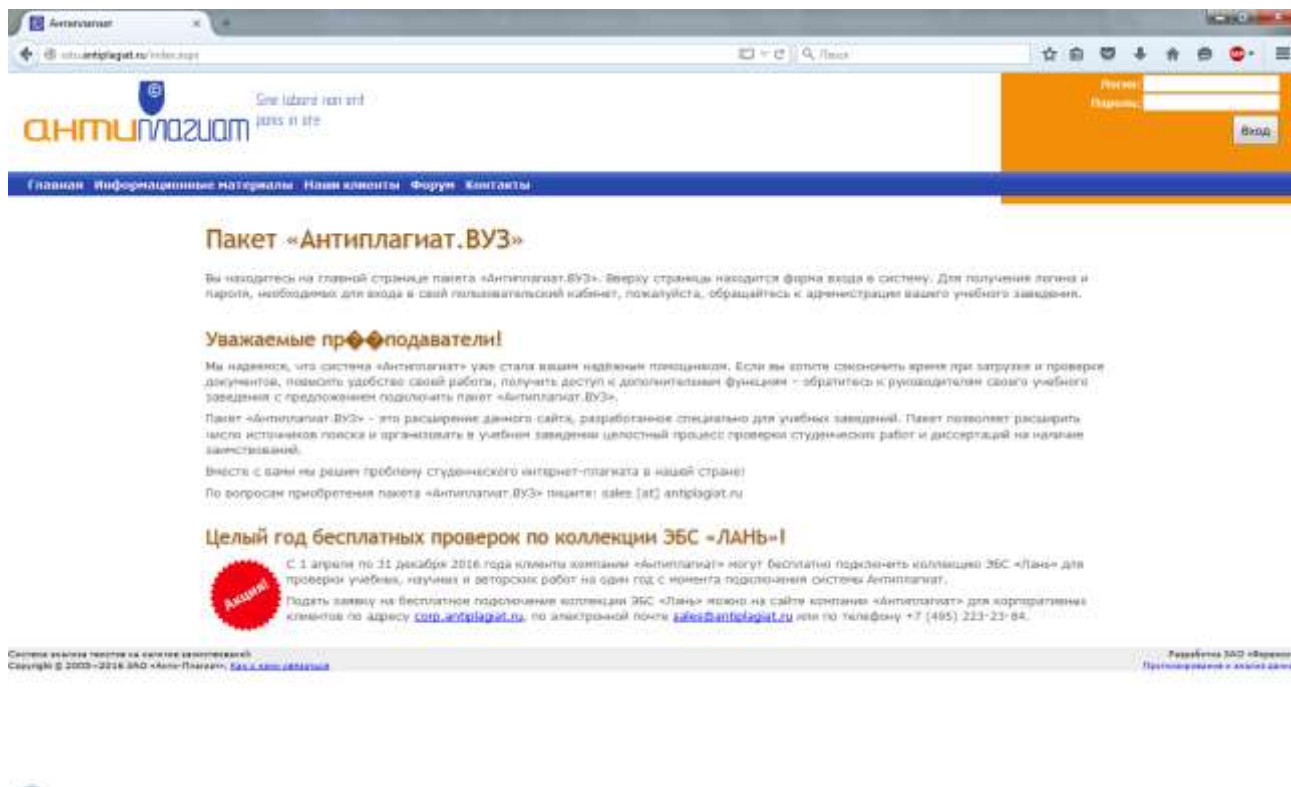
Антиплагиат

vdu.antiplagiat.ru/index.aspx

Поиск

антиплагиат

Sine labore non erit panis in ore

Логин:
Пароль:
Вход

Главная Информационные материалы Наши клиенты Форум Контакты

Пакет «Антиплагиат.ВУЗ»

Вы находитесь на главной странице пакета «Антиплагиат.ВУЗ». Вверху страницы находится форма входа в систему. Для получения логина и пароля, необходимых для входа в свой пользовательский кабинет, пожалуйста, обращайтесь к администрации вашего учебного заведения.

Уважаемые пр��подаватели!

Мы надеемся, что система «Антиплагиат» уже стала вашим надёжным помощником. Если вы хотите сэкономить время при загрузке и проверке документов, повысить удобство своей работы, получить доступ к дополнительным функциям - обратитесь к руководителям своего учебного заведения с предложением подключить пакет «Антиплагиат.ВУЗ».

Пакет «Антиплагиат.ВУЗ» - это расширение данного сайта, разработанное специально для учебных заведений. Пакет позволяет расширить число источников поиска и организовать в учебном заведении целостный процесс проверки студенческих работ и диссертаций на наличие заимствований.

Вместе с вами мы решим проблему студенческого интернет-плагиата в нашей стране!

По вопросам приобретения пакета «Антиплагиат.ВУЗ» пишите: sales [at] antiplagiat.ru

Целый год бесплатных проверок по коллекции ЭБС «ЛАНЬ»!

Акция!

С 1 апреля по 31 декабря 2016 года клиенты компании «Антиплагиат» могут бесплатно подключить коллекцию ЭБС «Лань» для проверки учебных, научных и авторских работ на один год с момента подключения системы Антиплагиат.

Подать заявку на бесплатное подключение коллекции ЭБС «Лань» можно на сайте компании «Антиплагиат» для корпоративных клиентов по адресу corp.antiplagiat.ru, по электронной почте sales@antiplagiat.ru или по телефону +7 (495) 223-23-84.

Система анализа текстов на наличие заимствований
Copyright © 2005-2016 ЗАО «Анти-Плагиат», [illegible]

Разработка ЗАО «Форексис»
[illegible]